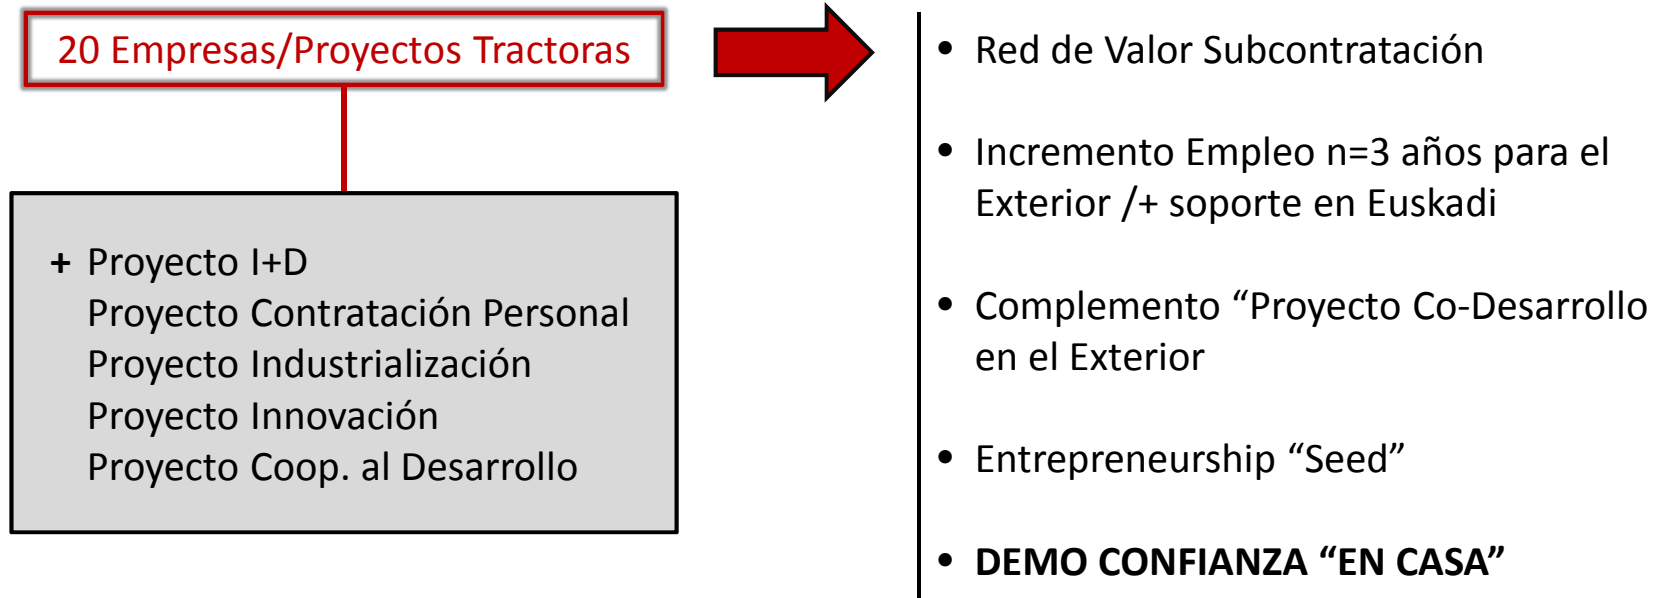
20 Empresas/Proyectos Tractoras

+ Proyecto I+D
Proyecto Contratación Personal
Proyecto Industrialización
Proyecto Innovación
Proyecto Coop. al Desarrollo

• Red de Valor Subcontratación

• Incremento Empleo n=3 años para el Exterior /+ soporte en Euskadi

• Complemento “Proyecto Co-Desarrollo en el Exterior

• Entrepreneurship “Seed”

• **DEMO CONFIANZA “EN CASA”**